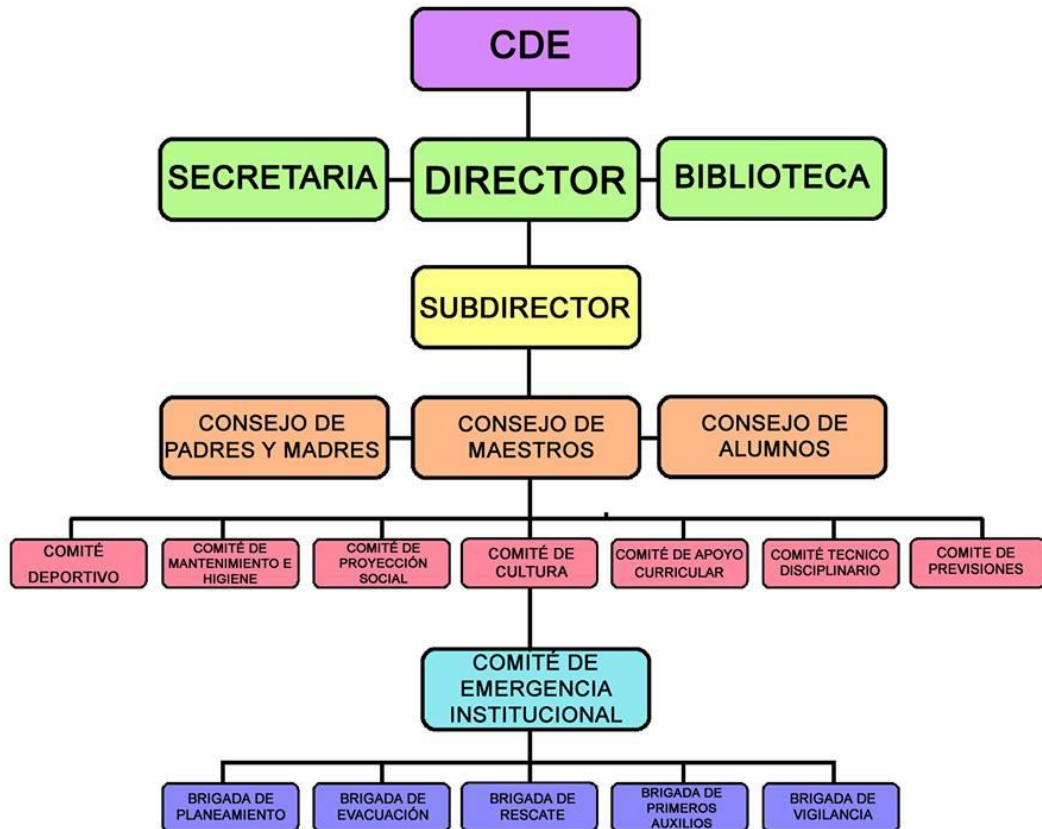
CDE

SECRETARIA

DIRECTOR

BIBLIOTECA

SUBDIRECTOR

CONSEJO DE PADRES Y MADRES

CONSEJO DE MAESTROS

CONSEJO DE ALUMNOS

COMITÉ DEPORTIVO

COMITÉ DE MANTENIMIENTO E HIGIENE

COMITÉ DE PROYECCIÓN SOCIAL

COMITÉ DE CULTURA

COMITÉ DE APOYO CURRICULAR

COMITÉ TECNICO DISCIPLINARIO

COMITE DE PREVISIONES

COMITÉ DE EMERGENCIA INSTITUCIONAL

BRIGADA DE PLANEAMIENTO

BRIGADA DE EVACUACIÓN

BRIGADA DE RESCATE

BRIGADA DE PRIMEROS AUXILIOS

BRIGADA DE VIGILANCIA